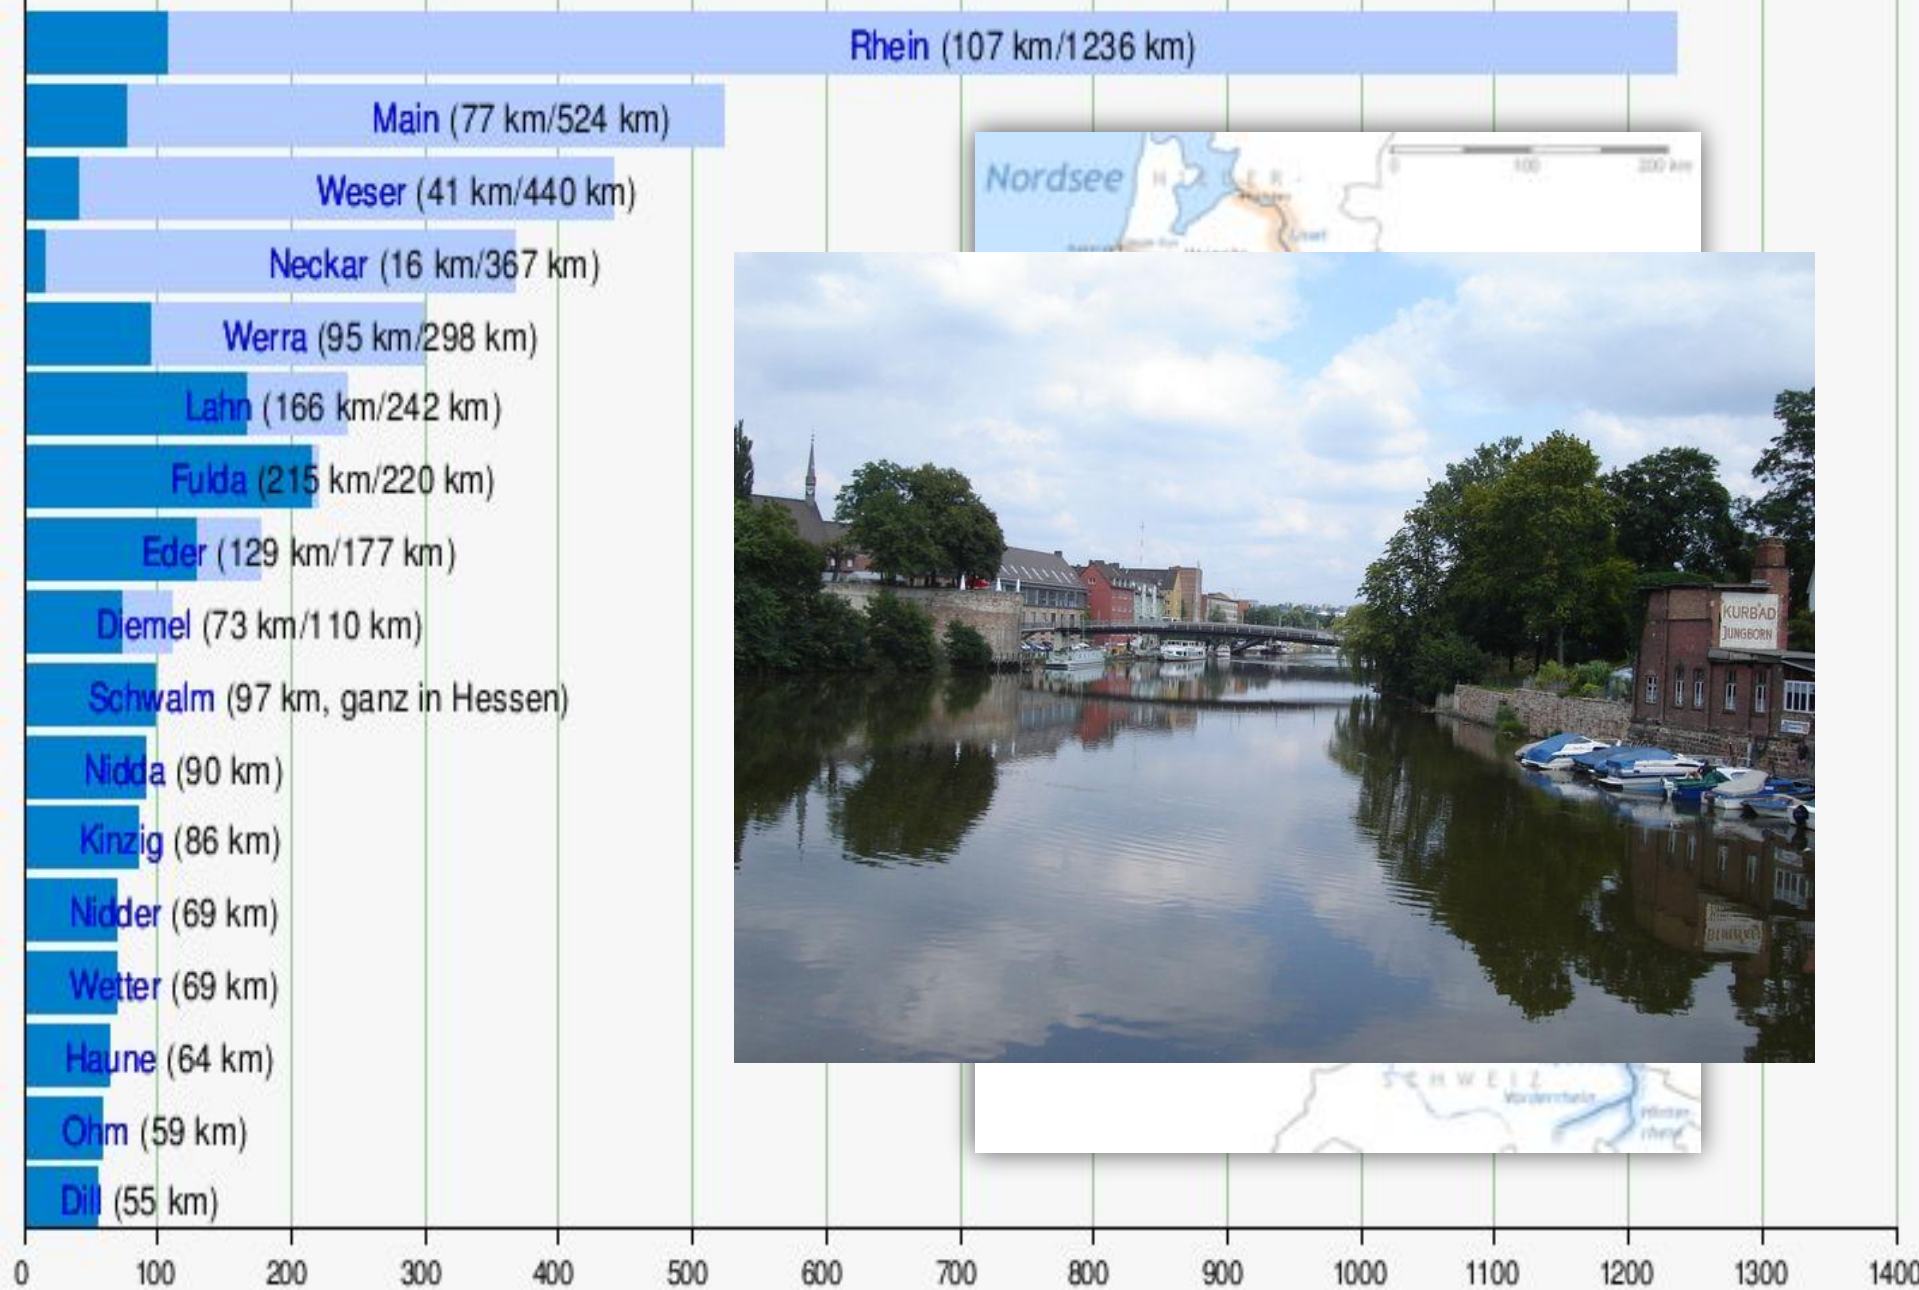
Rhein (107 km/1236 km)
Main (77 km/524 km)
Weser (41 km/440 km)
Neckar (16 km/367 km)
Werra (95 km/298 km)
Lahn (166 km/242 km)
Fulda (215 km/220 km)
Eder (129 km/177 km)
Diemel (73 km/110 km)
Schwalm (97 km, ganz in Hessen)
Nidda (90 km)
Kinzig (86 km)
Nidder (69 km)
Wetter (69 km)
Haune (64 km)
Ohm (59 km)
Dill (55 km)

Nordsee

KURBAD JUNGBORN

SCHWEIZ

0 100 200 300 400 500 600 700 800 900 1000 1100 1200 1300 1400